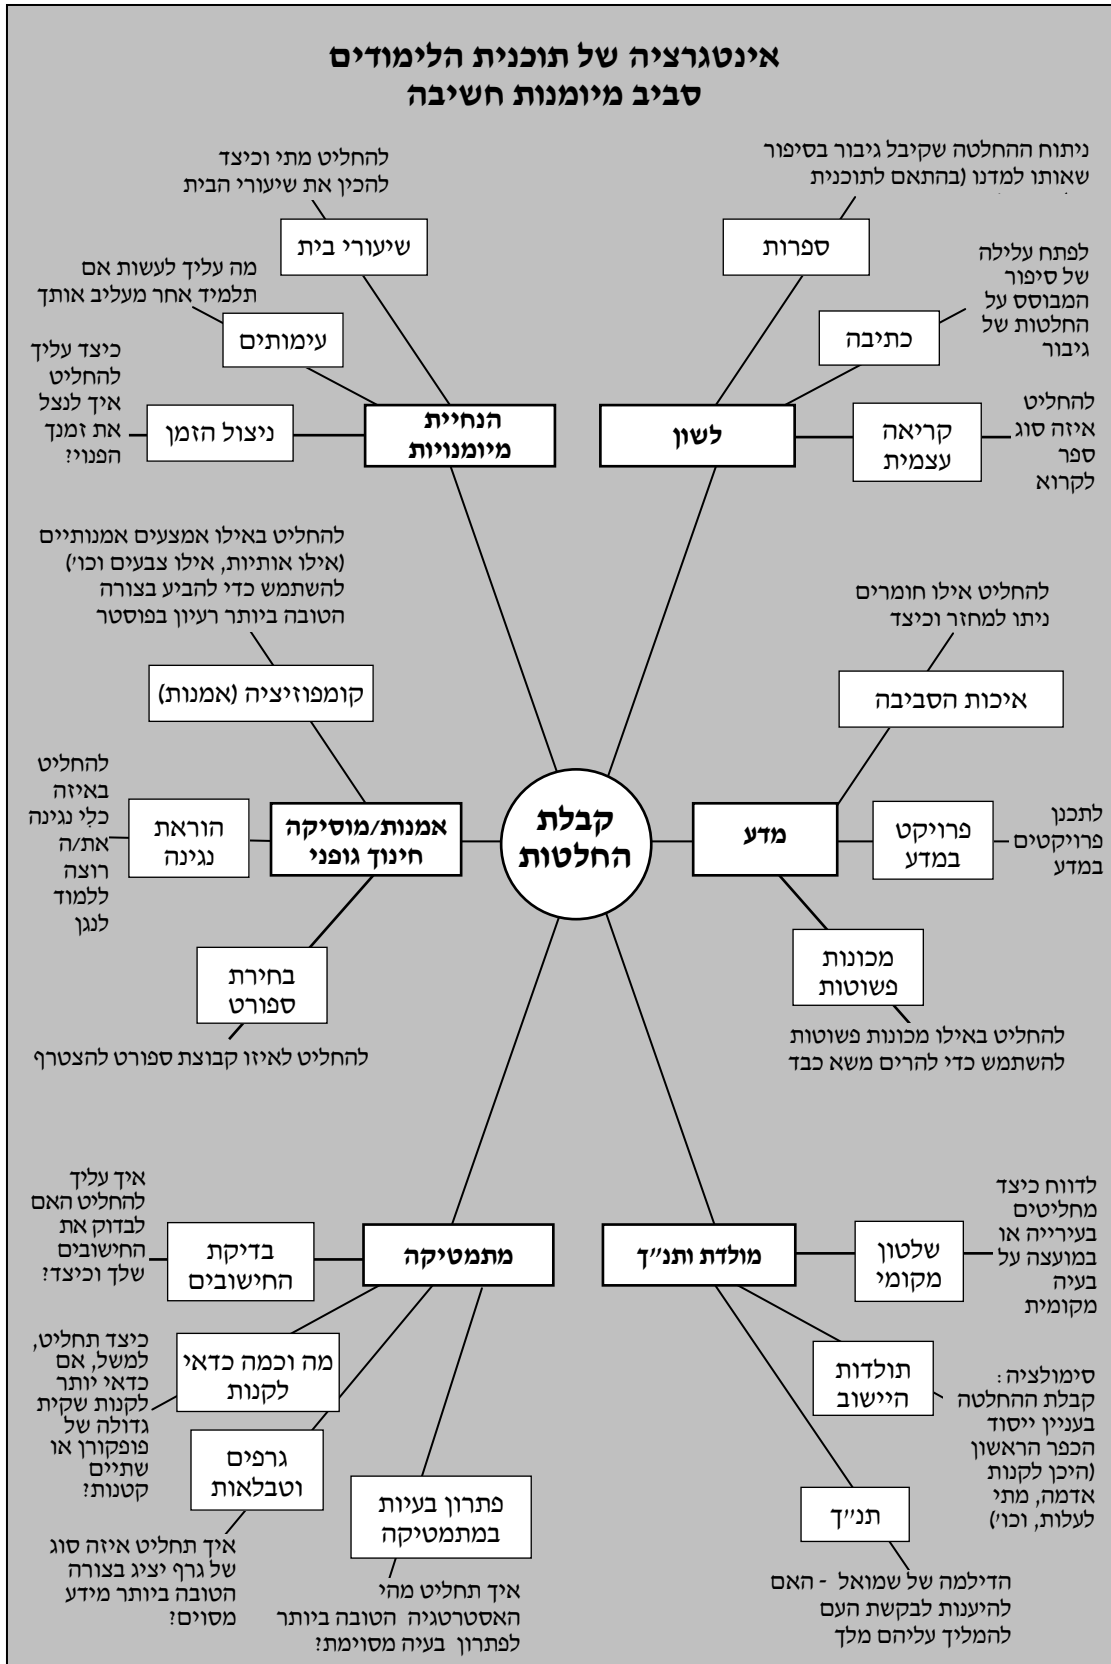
אינטגרציה של תוכנית הלימודים
סביב מיומנות חשיבה

להחליט מתי וכיצד להכין את שיעורי הבית
שיעורי בית
מה עליך לעשות אם תלמיד אחר מעליב אותך
עימותים
כיצד עליך להחליט איך לנצל את זמנך הפנוי?
ניצול הזמן
הנחיית מיומנויות

ניתוח ההחלטה שקיבל גיבור בסיפור שאותו למדנו (בהתאם לתוכנית
ספרות
לפתח עלילה של סיפור המבוסס על החלטות של גיבור
כתיבה
להחליט איזה סוג ספר לקרוא
קריאה עצמית
לשון

להחליט באילו אמצעים אמנותיים (אילו אותיות, אילו צבעים וכו') להשתמש כדי להביע בצורה הטובה ביותר רעיון בפוסטר
קומפוזיציה (אמנות)
להחליט באיזה כלי נגינה את/ה רוצה ללמוד לנגן
הוראת נגינה
אמנות/מוסיקה חינוך גופני
בחירת ספורט
להחליט לאיזו קבוצת ספורט להצטרף

קבלת החלטות

להחליט אילו חומרים ניתן למחזר וכיצד
איכות הסביבה
מדע
פרויקט במדע
לתכנן פרויקטים במדע
מכונות פשוטות
להחליט באילו מכונות פשוטות להשתמש כדי להרים משא כבד

איך עליך להחליט האם לבדוק את החישובים שלך וכיצד?
בדיקת החישובים
מתמטיקה
כיצד תחליט, למשל, אם כדאי יותר לקנות שקית גדולה של פופקורן או שתיים קטנות?
מה וכמה כדאי לקנות
גרפים וטבלאות
איך תחליט איזה סוג של גרף יציג בצורה הטובה ביותר מידע מסוים?
פתרון בעיות במתמטיקה
איך תחליט מהי האסטרטגיה הטובה ביותר לפתרון בעיה מסוימת?

לדווח כיצד מחליטים בעירייה או במועצה על בעיה מקומית
שלטון מקומי
מולדת ותנ"ך
תולדות היישוב
סימולציה: קבלת ההחלטה בעניין ייסוד הכפר הראשון (היכן לקנות אדמה, מתי לעלות, וכו')
תנ"ך
הדילמה של שמואל - האם להיענות לבקשת העם להמליך עליהם מלך